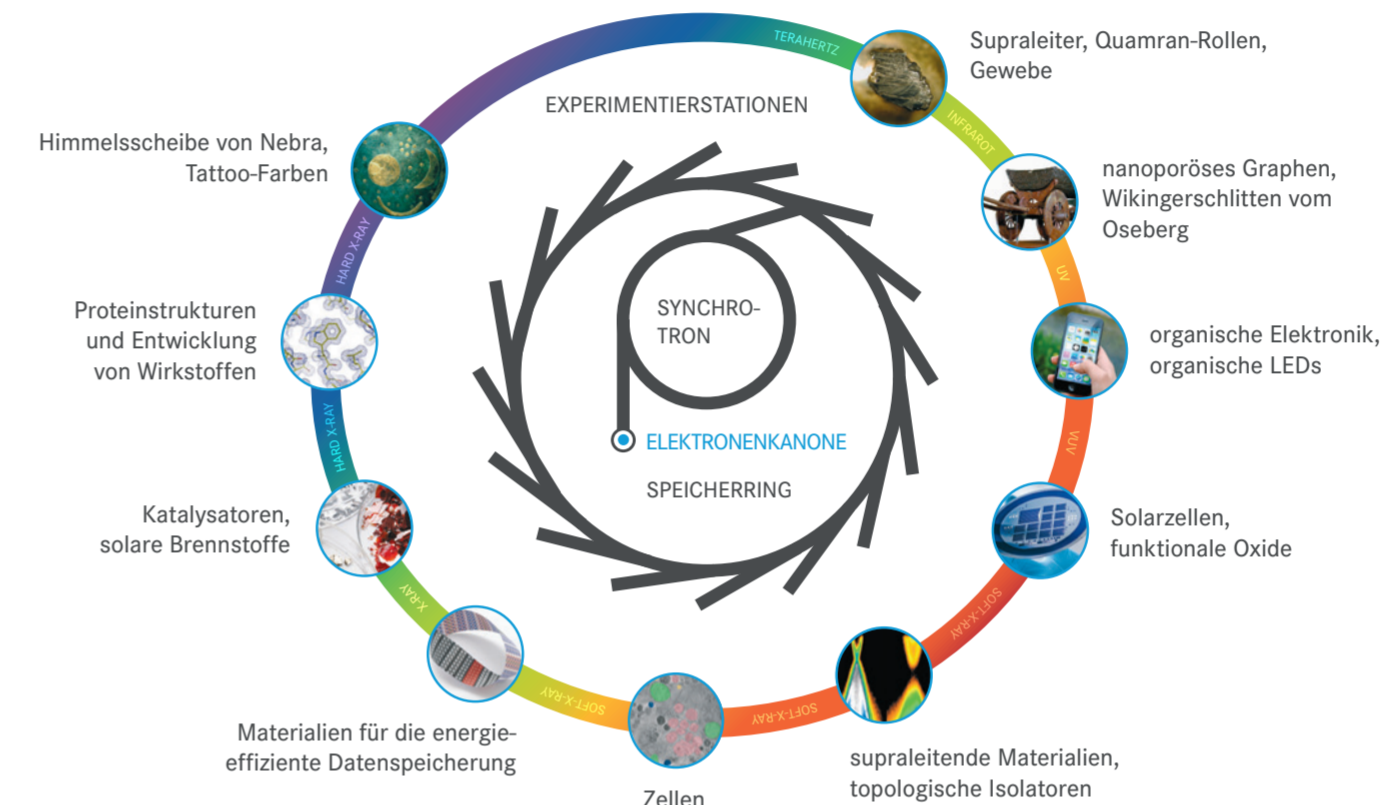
EXPERIMENTIERSTATIONEN

SYNCHRO-
TRON

ELEKTRONENKANONE

SPEICHERRING

TERAHERTZ

INFRAROT

UV

VUV

SOFT-X-RAY

SOFT-X-RAY

SOFT-X-RAY

X-RAY

HARD X-RAY

HARD X-RAY

Supraleiter, Quamran-Rollen, Gewebe

nanoporöses Graphen, Wikingerschlitten vom Oseberg

organische Elektronik, organische LEDs

Solarzellen, funktionale Oxide

supraleitende Materialien, topologische Isolatoren

Zellen

Materialien für die energieeffiziente Datenspeicherung

Katalysatoren, solare Brennstoffe

Proteinstrukturen und Entwicklung von Wirkstoffen

Himmelsscheibe von Nebra, Tattoo-Farben